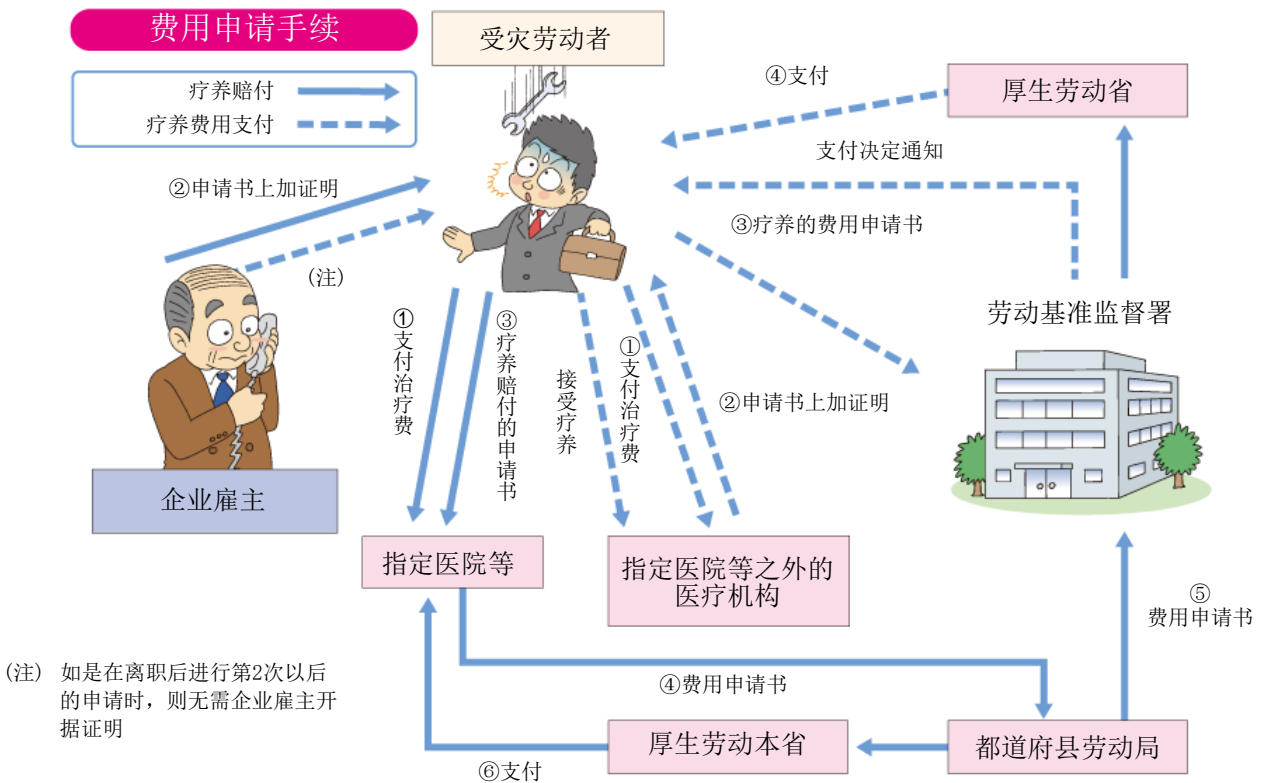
费用申请手续

疗养赔付
疗养费用支付

受灾劳动者

④支付

厚生劳动省

支付决定通知

②申请书上加证明

③疗养的费用申请书

(注)

①支付治疗费

③疗养赔付的申请书

接受疗养

①支付治疗费

②申请书上加证明

劳动基准监督署

企业雇主

指定医院等

指定医院等之外的医疗机构

⑤费用申请书

(注) 如是在离职后进行第2次以后的申请时，则无需企业雇主开据证明

④费用申请书

厚生劳动本省

都道府县劳动局

⑥支付